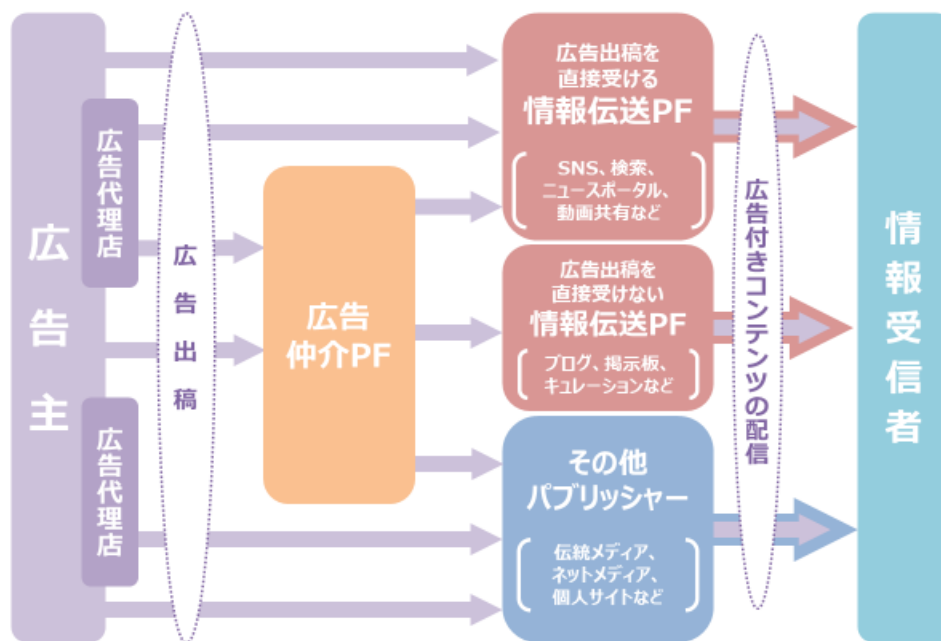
広告主

広告代理店

広告代理店

広告出稿

広告仲介PF

広告出稿を直接受ける
情報伝送PF
SNS、検索、ニュースポータル、動画共有など

広告出稿を直接受けない
情報伝送PF
ブログ、掲示板、キュレーションなど

その他
パブリッシャー
伝統メディア、ネットメディア、個人サイトなど

広告付きコンテンツの配信

情報受信者